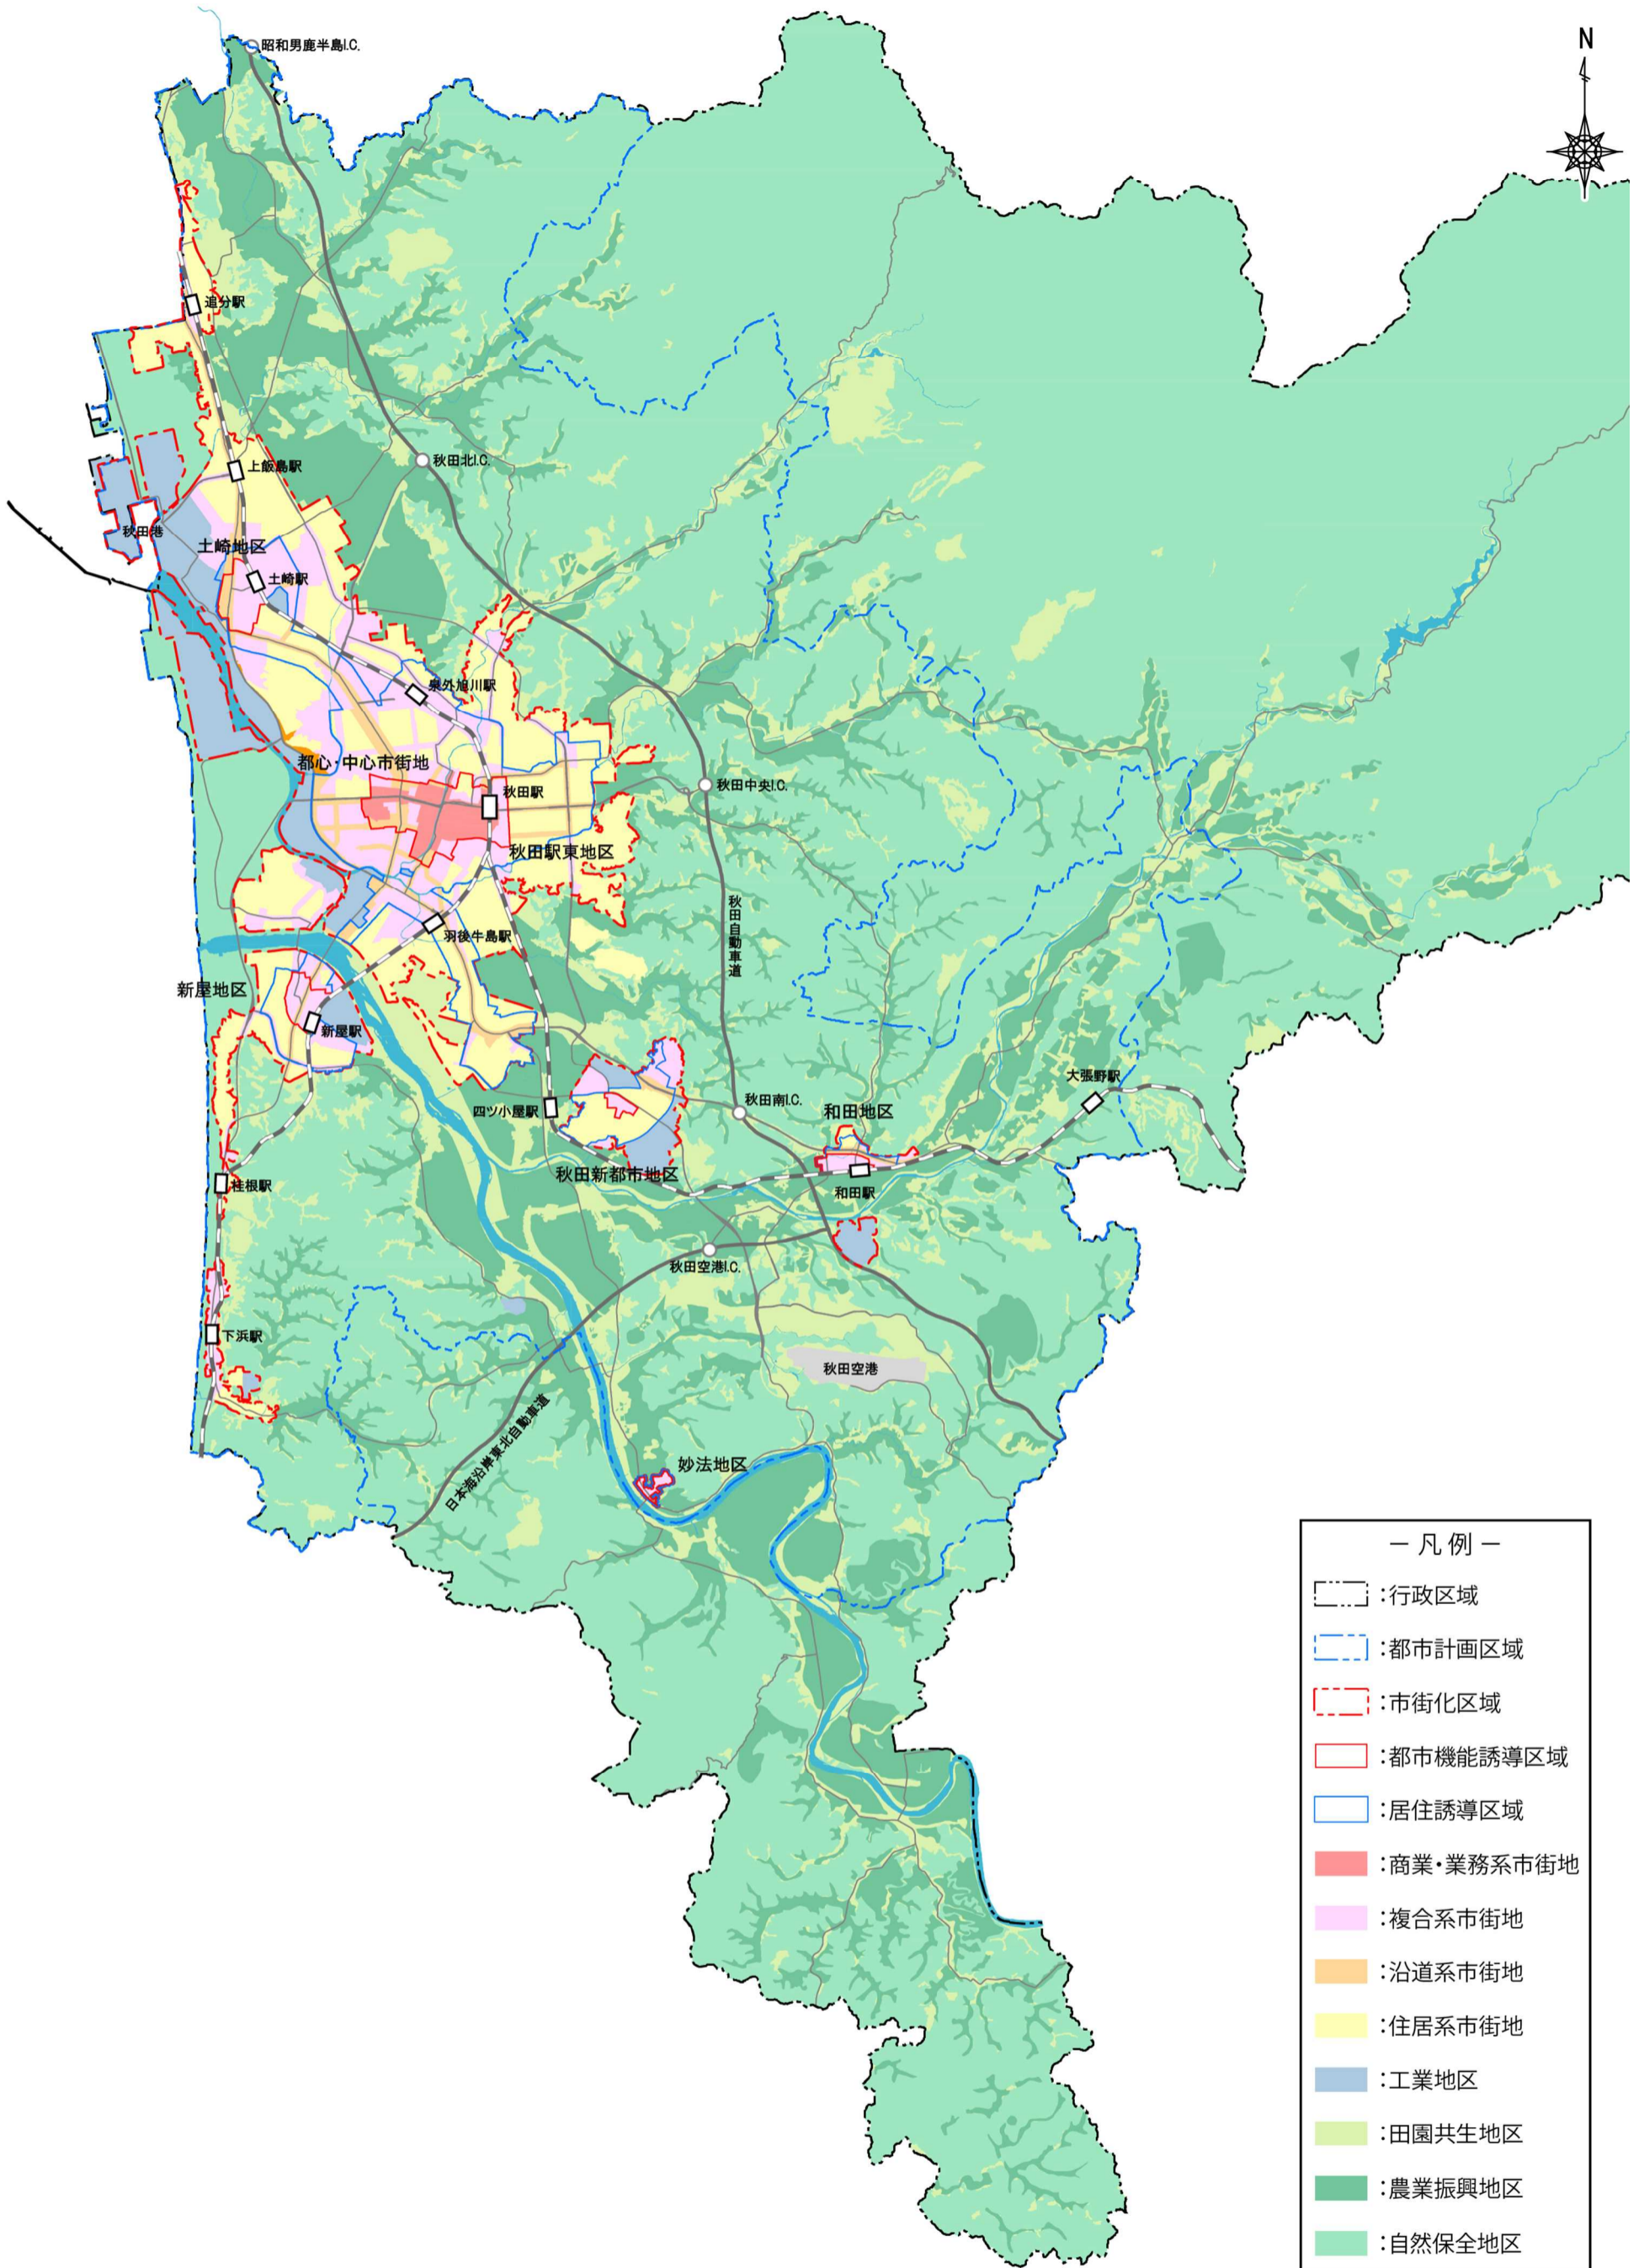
昭和男鹿半島I.C.

N

追分駅

上飯島駅

秋田北I.C.

秋田港

土崎地区

土崎駅

泉外旭川駅

都心・中心市街地

秋田駅

秋田中央I.C.

秋田駅東地区

羽後牛島駅

秋田自動車道

新屋地区

新屋駅

大張野駅

四ツ小屋駅

秋田南I.C.

和田地区

秋田新都市地区

和田駅

桂根駅

秋田空港I.C.

下浜駅

秋田空港

日本海沿岸東北自動車道

妙法地区

ー凡例ー
:行政区域
:都市計画区域
:市街化区域
:都市機能誘導区域
:居住誘導区域
:商業・業務系市街地
:複合系市街地
:沿道系市街地
:住居系市街地
:工業地区
:田園共生地区
:農業振興地区
:自然保全地区